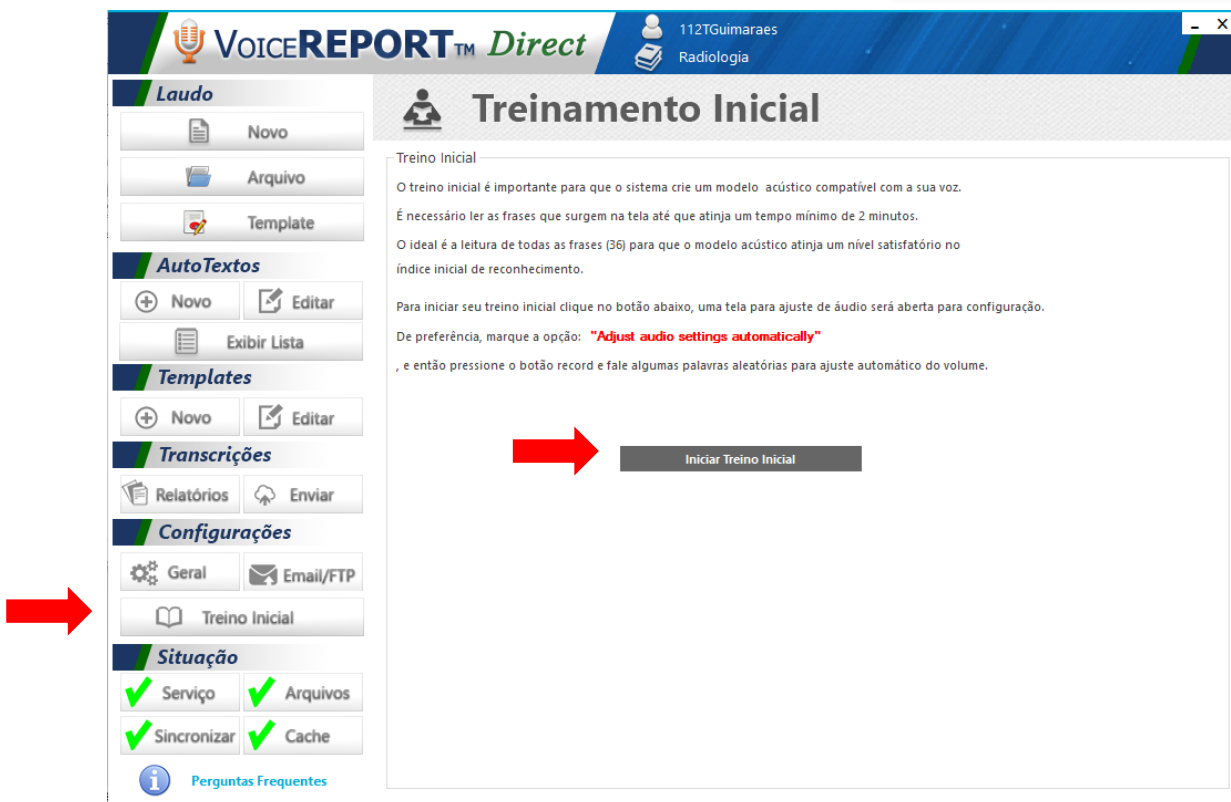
VOICEREPORT™ Direct

112TGuimaraes
Radiologia

Laudo
Novo
Arquivo
Template
AutoTextos
Novo
Editar
Exibir Lista
Templates
Novo
Editar
Transcrições
Relatórios
Enviar
Configurações
Geral
Email/FTP
Treino Inicial
Situação
Serviço
Arquivos
Sincronizar
Cache
Perguntas Frequentes

Treinamento Inicial

Treino Inicial

O treino inicial é importante para que o sistema crie um modelo acústico compatível com a sua voz.

É necessário ler as frases que surgem na tela até que atinja um tempo mínimo de 2 minutos.

O ideal é a leitura de todas as frases (36) para que o modelo acústico atinja um nível satisfatório no índice inicial de reconhecimento.

Para iniciar seu treino inicial clique no botão abaixo, uma tela para ajuste de áudio será aberta para configuração.

De preferência, marque a opção: "Adjust audio settings automatically"

, e então pressione o botão record e fale algumas palavras aleatórias para ajuste automático do volume.

Iniciar Treino Inicial